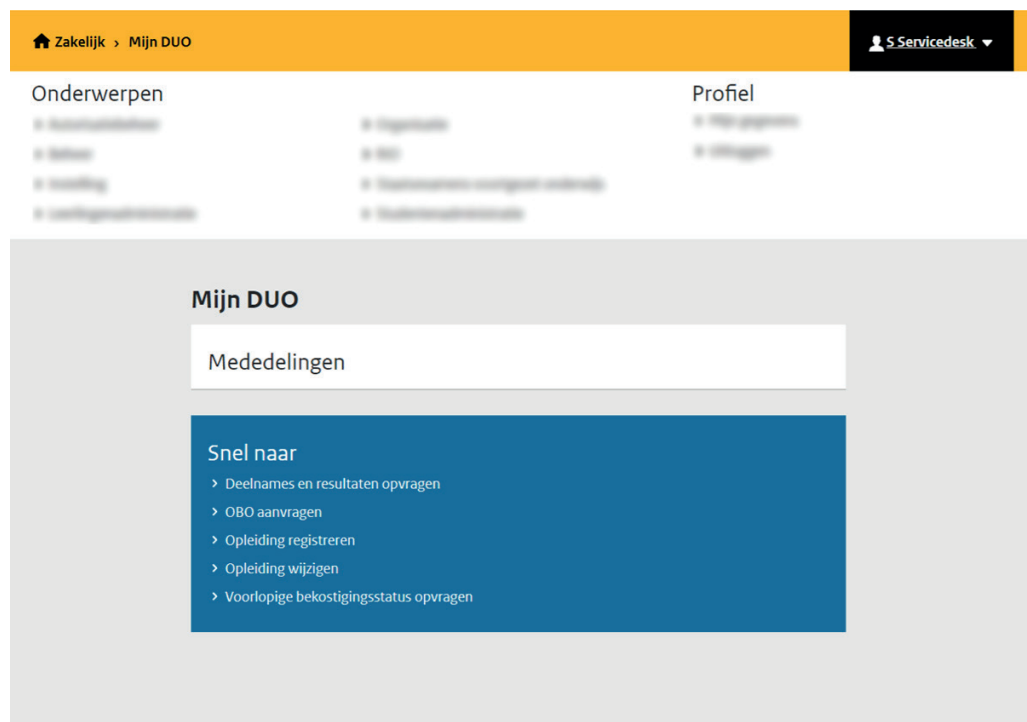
Zakelijk › Mijn DUO

S Servicedesk

Onderwerpen

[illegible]

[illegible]

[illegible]

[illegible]

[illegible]

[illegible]

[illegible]

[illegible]

Profiel

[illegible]

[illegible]

Mijn DUO

Mededelingen

Snel naar

› Deelnames en resultaten opvragen

› OBO aanvragen

› Opleiding registreren

› Opleiding wijzigen

› Voorlopige bekostigingsstatus opvragen